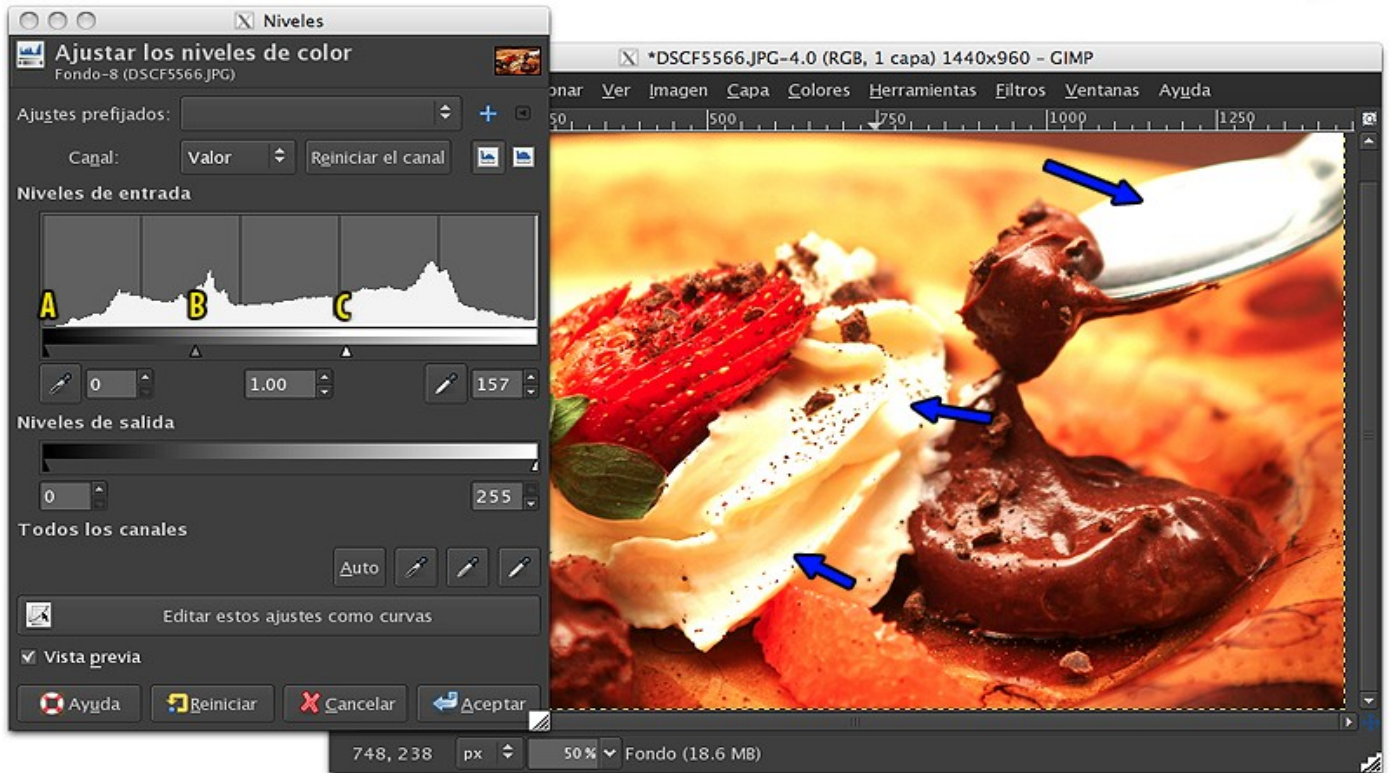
Niveles

Ajustar los niveles de color
Fondo-8 (DSCF5566.JPG)

Ajustes prefijados:

Canal: Valor Reiniciar el canal

Niveles de entrada

A B C

0 1.00 157

Niveles de salida

0 255

Todos los canales

Auto

Editar estos ajustes como curvas

Vista previa

Ayuda Reiniciar Cancelar Aceptar

*DSCF5566.JPG-4.0 (RGB, 1 capa) 1440x960 – GIMP

onar Ver Imagen Capa Colores Herramientas Filtros Ventanas Ayuda

250 500 750 1000 1250

748, 238 px 50% Fondo (18.6 MB)